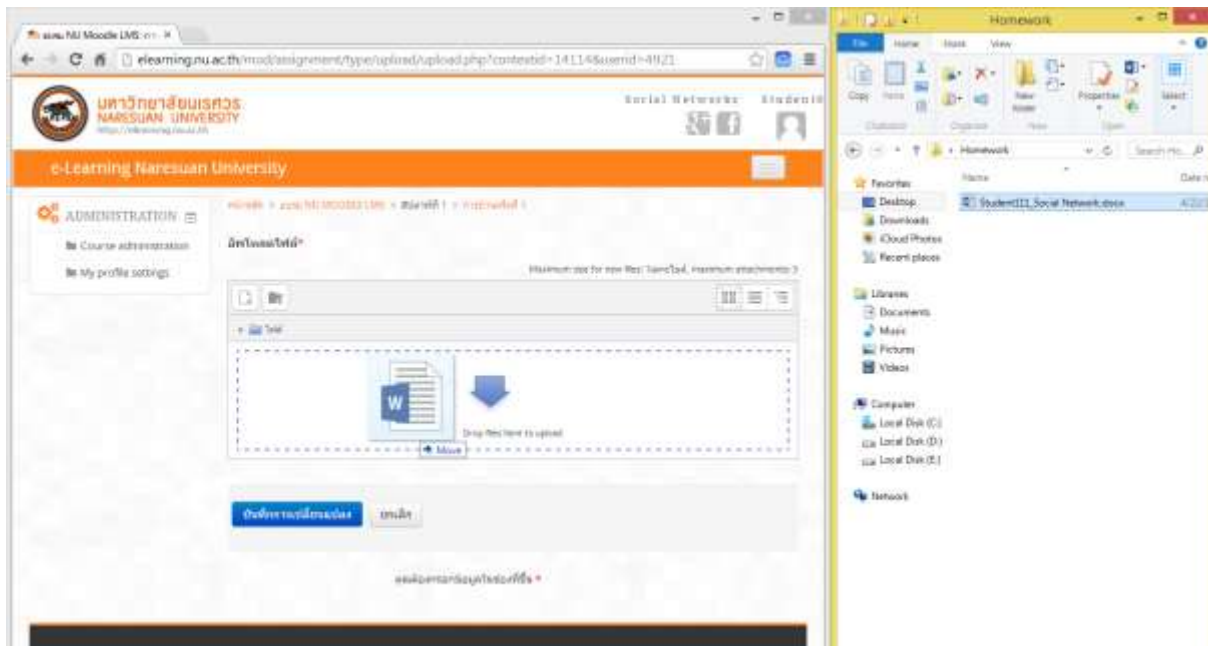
ระบบ NU Moodle LMS

elearning.nu.ac.th/mod/assignment/type/upload/upload.php?contextid=14114&userid=4921

มหาวิทยาลัยนเรศวร
NARESUAN UNIVERSITY

Social Networks

Student

e-Learning Naresuan University

ADMINISTRATION

Course administration

My profile settings

หน้าหลัก > ระบบ NU MOODLE LMS > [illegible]

อัพโหลดไฟล์*

Maximum size for new files: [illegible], maximum attachments: 3

ไฟล์

Drop files here to upload

Move

บันทึกการเปลี่ยนแปลง

ยกเลิก

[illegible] *

Homework

File Home Share View

Copy Paste

Clipboard Organize New Open Select

New folder

Properties

Homework

Search Ho...

Favorites

Desktop

Downloads

iCloud Photos

Recent places

Name

Date

Student111_Social Network.docx

Libraries

Documents

Music

Pictures

Videos

Computer

Local Disk (C:)

Local Disk (D:)

Local Disk (E:)

Network